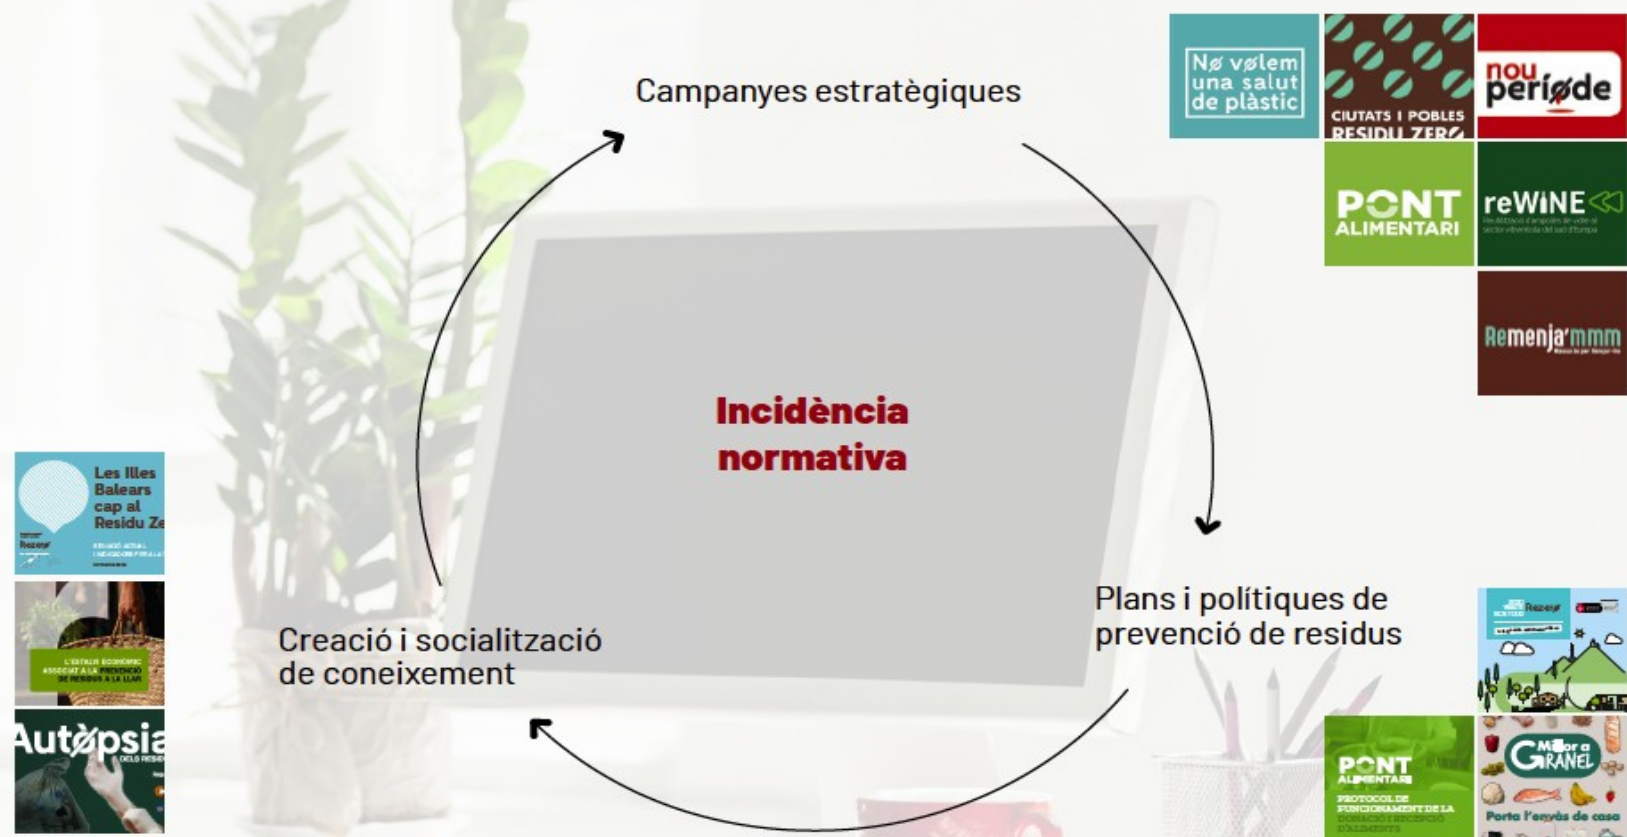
Campanyes estratègiques

Nø vølem una salut de plàstic

CIUTATS I POBLES RESIDU ZERO

nou periøde

PONT ALIMENTARI

reWINE

Remenja'mmm

Incidència normativa

Les Illes Balears cap al Residu Ze

Rezero

L'ESTALVI ECONÒMIC ASSOCIAT A LA PREVENCIÓ DE RESIDUS A LA LLAR

Autøpsia

Plans i polítiques de prevenció de residus

Creació i socialització de coneixement

Rezero

PONT ALIMENTARI

PROTOCOL DE FUNCIONAMENT DE LA DONACIÓ I RECEPCIÓ D'ALIMENTS

Millor a GRANEL

Porta l'envàs de casa